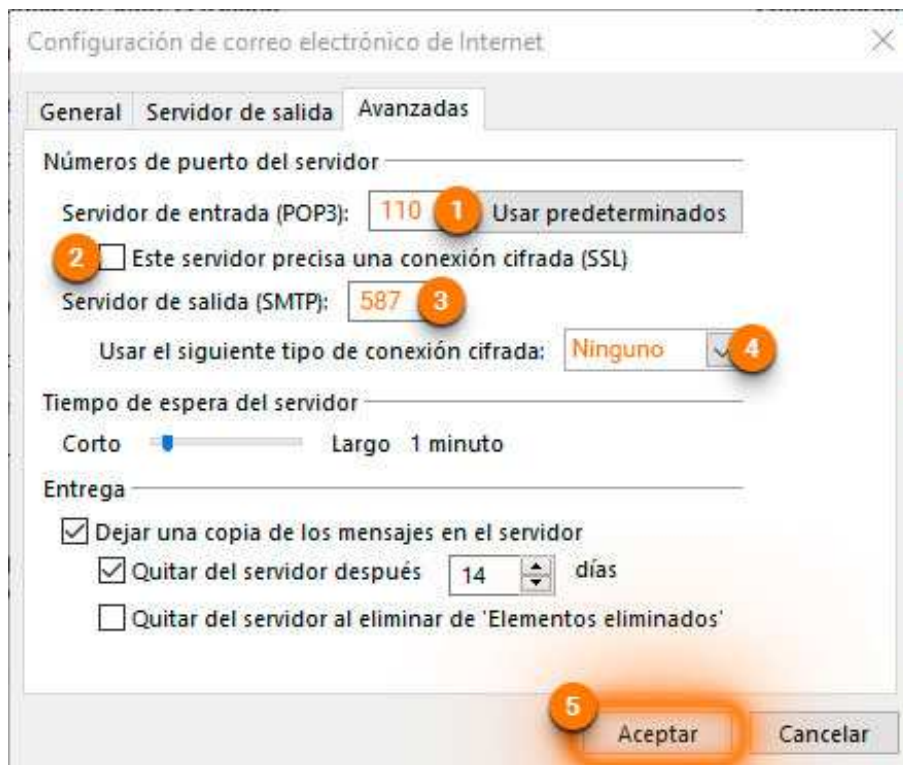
Configuración de correo electrónico de Internet

General | Servidor de salida | Avanzadas

Números de puerto del servidor

Servidor de entrada (POP3): 110 1 Usar predeterminados

2 Este servidor precisa una conexión cifrada (SSL)

Servidor de salida (SMTP): 587 3

Usar el siguiente tipo de conexión cifrada: Ninguno 4

Tiempo de espera del servidor

Corto Largo 1 minuto

Entrega

Dejar una copia de los mensajes en el servidor

Quitar del servidor después 14 días

Quitar del servidor al eliminar de 'Elementos eliminados'

5

Aceptar Cancelar